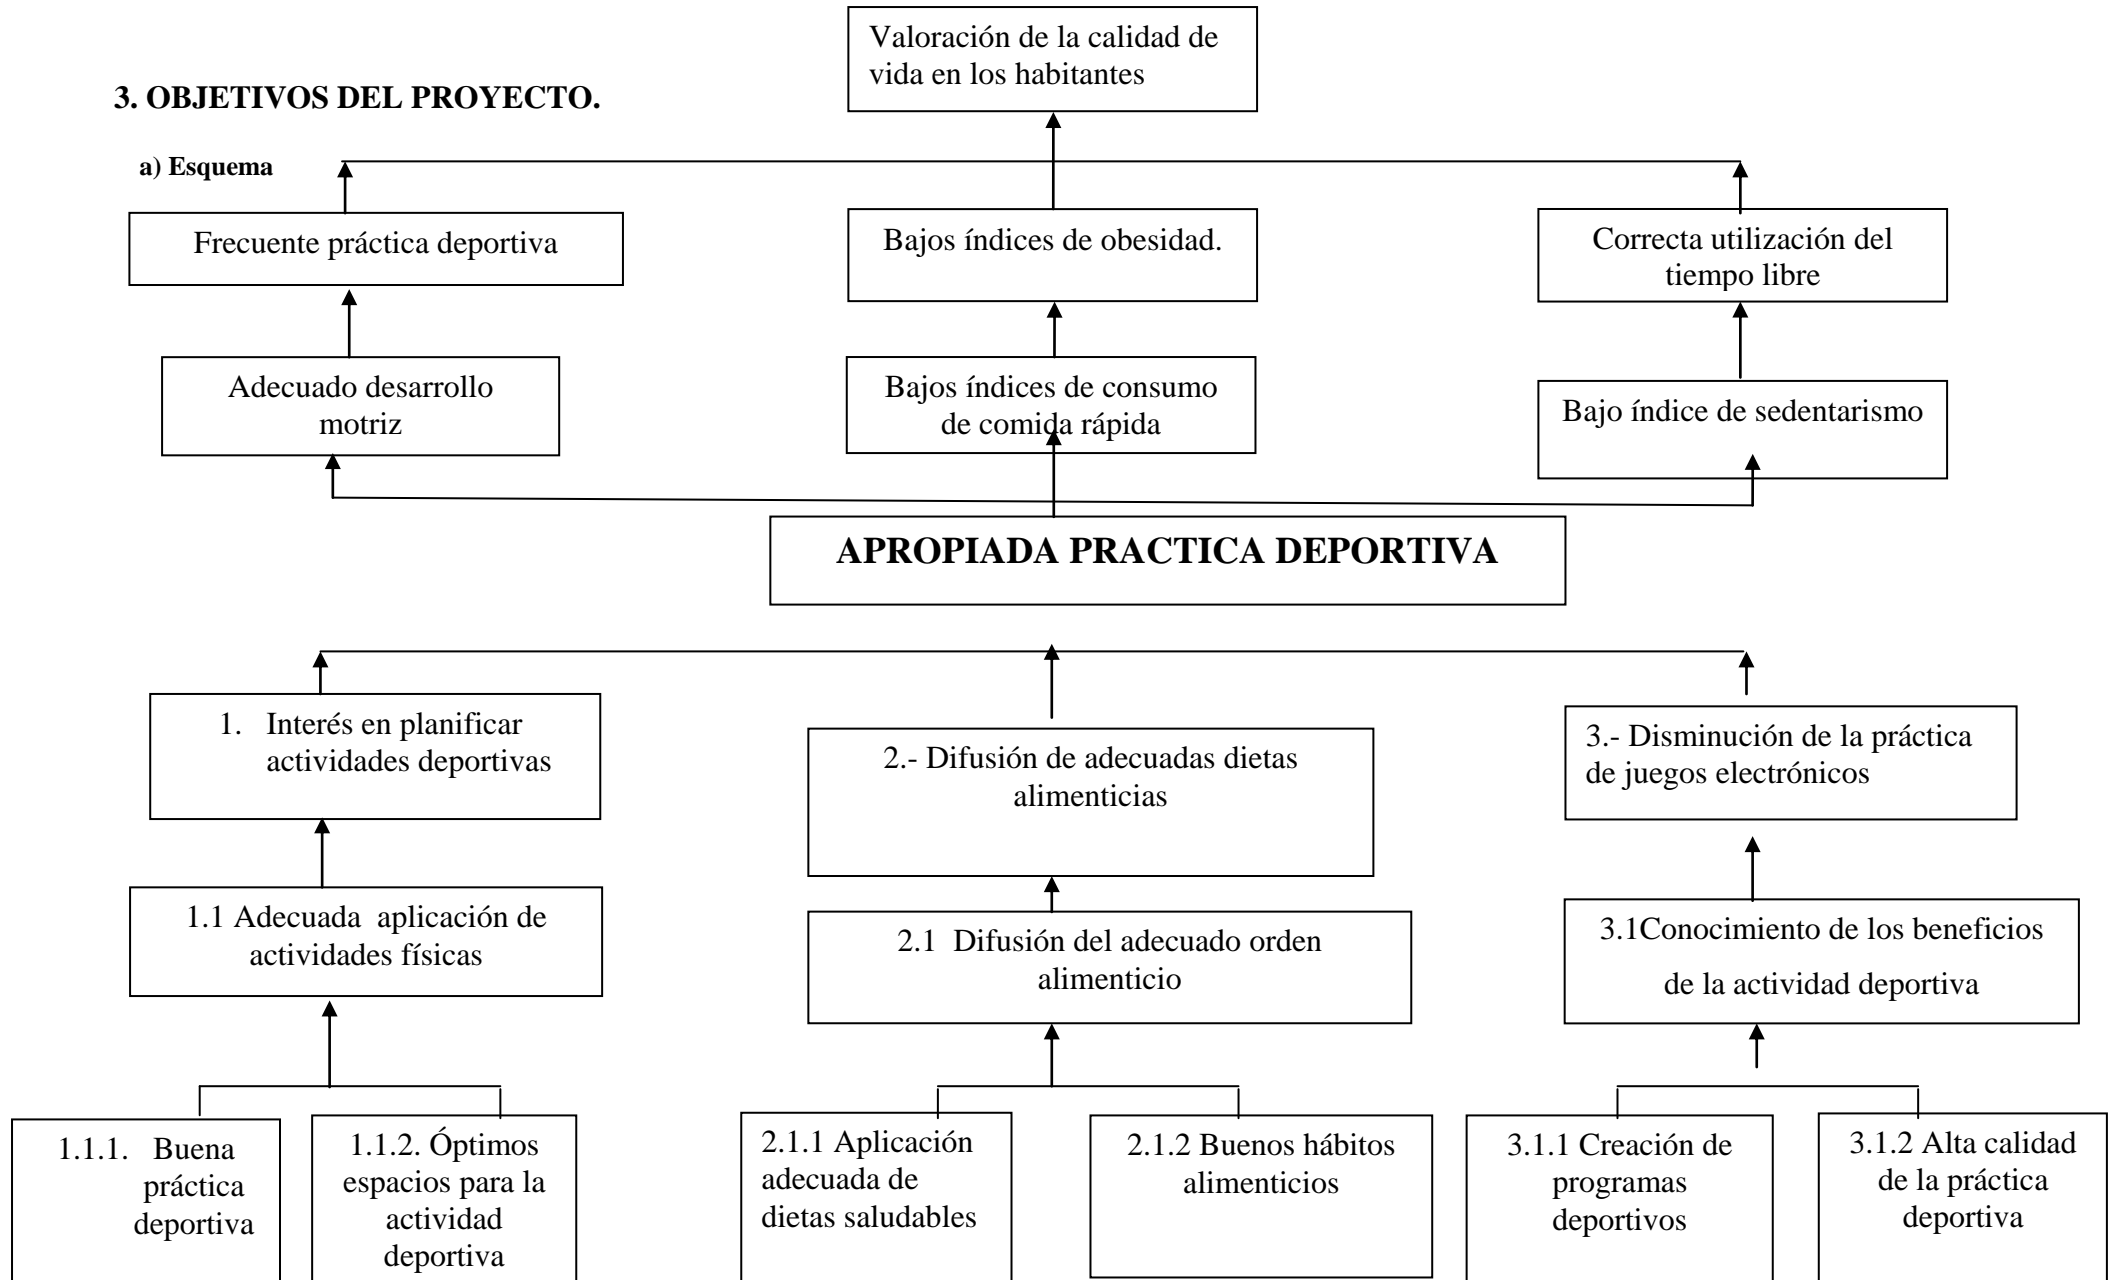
3. OBJETIVOS DEL PROYECTO.

a) Esquema

Valoración de la calidad de vida en los habitantes

Frecuente práctica deportiva

Bajos índices de obesidad.

Correcta utilización del tiempo libre

Adecuado desarrollo motriz

Bajos índices de consumo de comida rápida

Bajo índice de sedentarismo

APROPIADA PRACTICA DEPORTIVA

1. Interés en planificar actividades deportivas

2.- Difusión de adecuadas dietas alimenticias

3.- Disminución de la práctica de juegos electrónicos

1.1 Adecuada aplicación de actividades físicas

2.1 Difusión del adecuado orden alimenticio

3.1Conocimiento de los beneficios de la actividad deportiva

1.1.1. Buena práctica deportiva

1.1.2. Óptimos espacios para la actividad deportiva

2.1.1 Aplicación adecuada de dietas saludables

2.1.2 Buenos hábitos alimenticios

3.1.1 Creación de programas deportivos

3.1.2 Alta calidad de la práctica deportiva